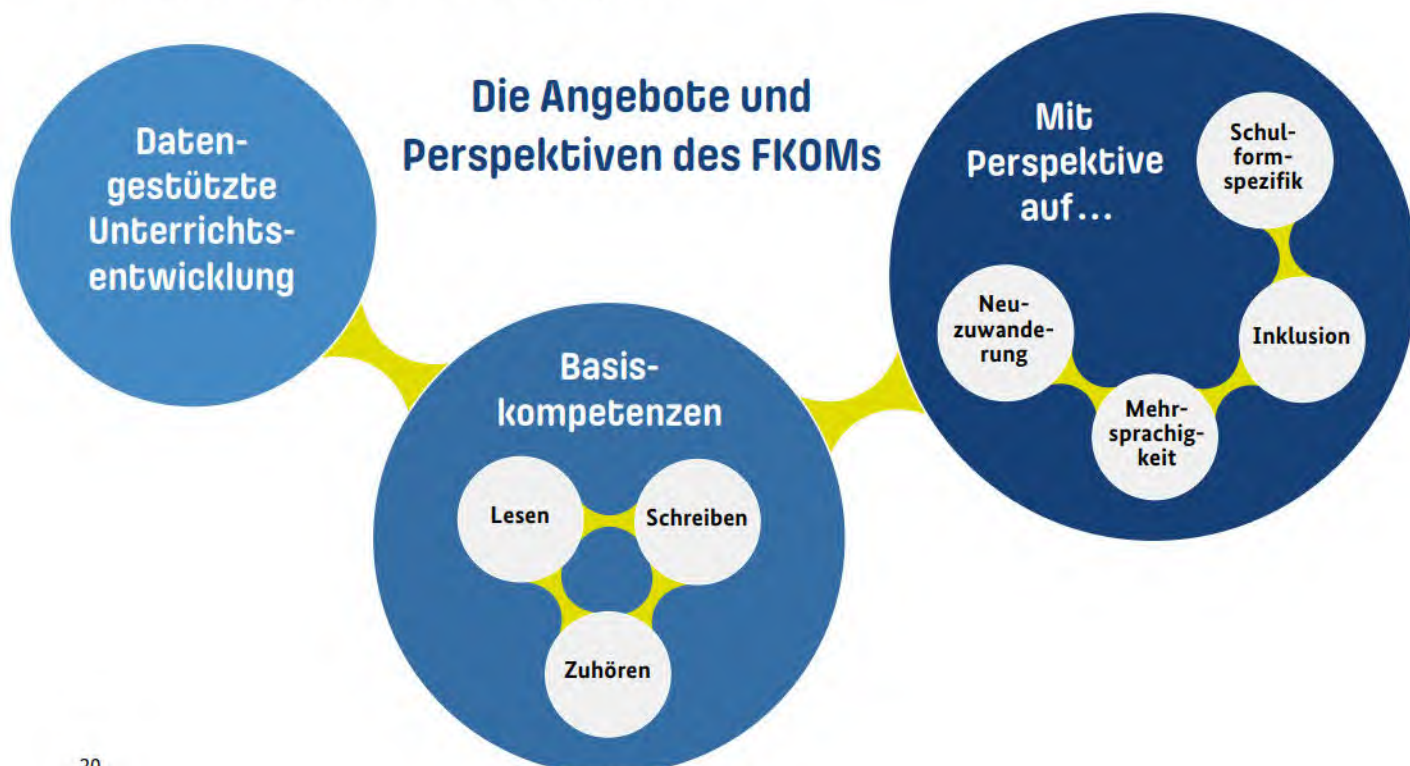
Die Angebote und Perspektiven des FKOMs

Datengestützte Unterrichtsentwicklung

Basiskompetenzen

Lesen

Schreiben

Zuhören

Mit Perspektive auf…

Schulformspezifik

Inklusion

Mehrsprachigkeit

Neuzuwanderung

20